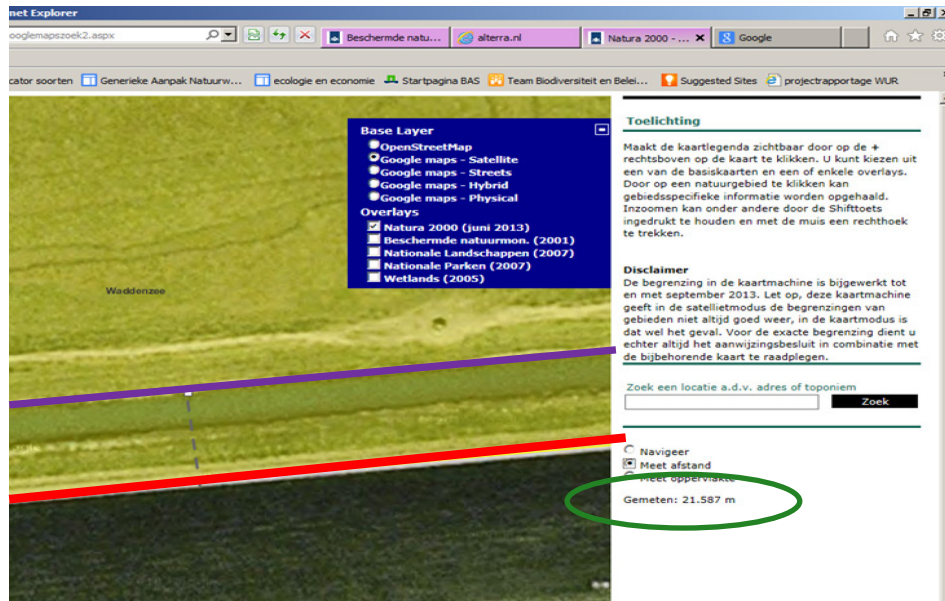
net Explorer

googlemapszoek2.aspx

Beschermde natu...

alterra.nl

Natura 2000 - ...

Google

cator soorten

Generieke Aanpak Natuurw...

ecologie en economie

Startpagina BAS

Team Biodiversiteit en Belei...

Suggested Sites

projectrapportage WUR

Base Layer
OpenStreetMap
Google maps - Satellite
Google maps - Streets
Google maps - Hybrid
Google maps - Physical
Overlays
Natura 2000 (juni 2013)
Beschermde natuurmon. (2001)
Nationale Landschappen (2007)
Nationale Parken (2007)
Wetlands (2005)

Waddenzee

Toelichting

Maakt de kaartlegenda zichtbaar door op de + rechtsboven op de kaart te klikken. U kunt kiezen uit een van de basiskaarten en een of enkele overlays. Door op een natuurgebied te klikken kan gebiedsspecifieke informatie worden opgehaald. Inzoomen kan onder andere door de Shifttoets ingedrukt te houden en met de muis een rechthoek te trekken.

Disclaimer

De begrenzing in de kaartmachine is bijgewerkt tot en met september 2013. Let op, deze kaartmachine geeft in de satellietmodus de begrenzingen van gebieden niet altijd goed weer, in de kaartmodus is dat wel het geval. Voor de exacte begrenzing dient u echter altijd het aanwijzingsbesluit in combinatie met de bijbehorende kaart te raadplegen.

Zoek een locatie a.d.v. adres of toponiem

Zoek

Navigeer
Meet afstand
Meet oppervlakte

Gemeten: 21.587 m